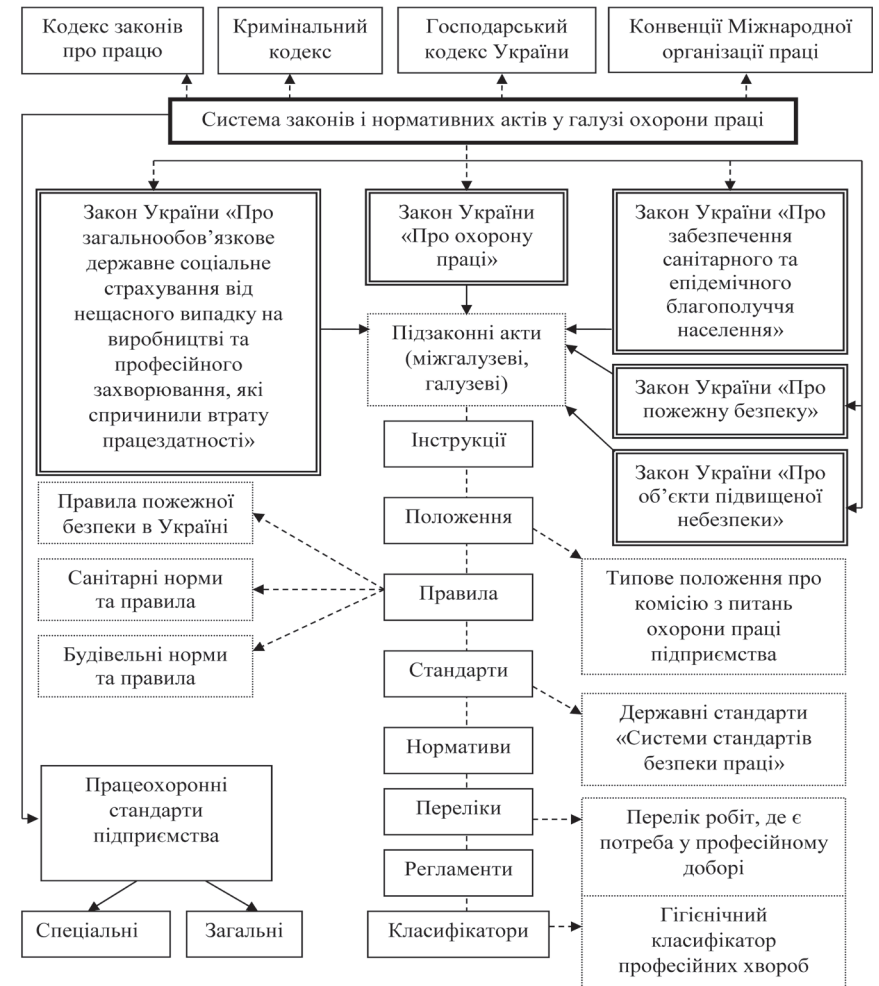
Кодекс законів про працю

Кримінальний кодекс

Господарський кодекс України

Конвенції Міжнародної організації праці

Система законів і нормативних актів у галузі охорони праці

Закон України «Про загальнообов'язкове державне соціальне страхування від нещасного випадку на виробництві та професійного захворювання, які спричинили втрату працездатності»

Закон України «Про охорону праці»

Закон України «Про забезпечення санітарного та епідемічного благополуччя населення»

Підзаконні акти (міжгалузеві, галузеві)

Закон України «Про пожежну безпеку»

Закон України «Про об'єкти підвищеної небезпеки»

Інструкції

Положення

Правила

Стандарти

Нормативи

Переліки

Регламенти

Класифікатори

Правила пожежної безпеки в Україні

Санітарні норми та правила

Будівельні норми та правила

Типове положення про комісію з питань охорони праці підприємства

Державні стандарти «Системи стандартів безпеки праці»

Перелік робіт, де є потреба у професійному доборі

Гігієнічний класифікатор професійних хвороб

Працеохоронні стандарти підприємства

Спеціальні

Загальні